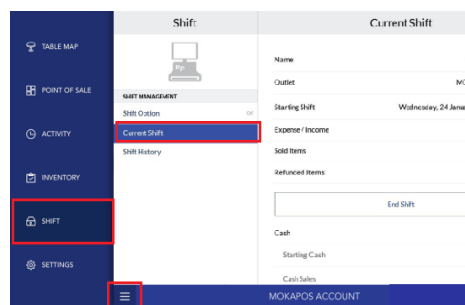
TABLE MAP

POINT OF SALE

ACTIVITY

INVENTORY

SHIFT

SETTINGS

Shift

Rp

SHIFT MANAGEMENT

Shift Option

Current Shift

Shift History

Current Shift

Name

Outlet

Starting Shift

Wednesday, 24 Janu

Expense / Income

Sold Items

Refunded Items

End Shift

Cash

Starting Cash

Cash Sales

MOKAPOS ACCOUNT